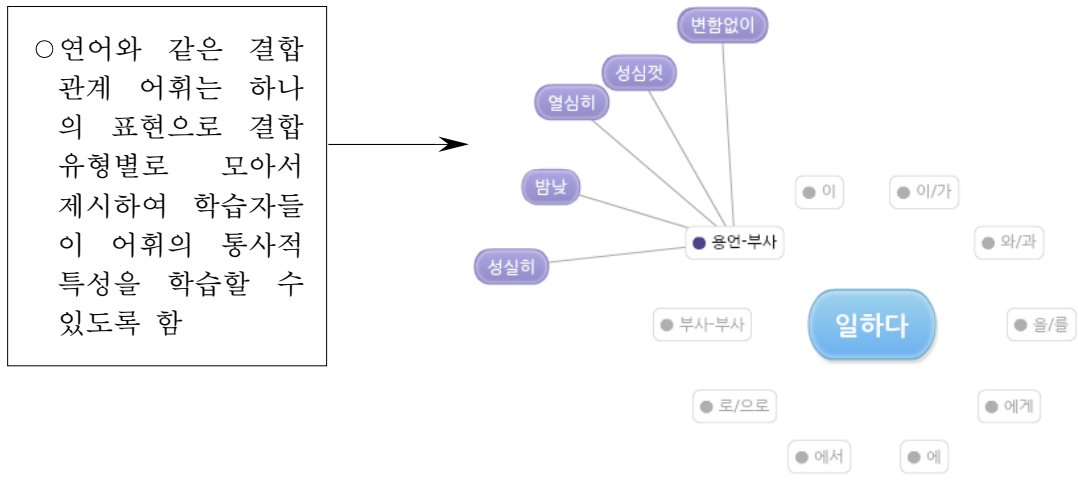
○ 연어와 같은 결합 관계 어휘는 하나의 표현으로 결합 유형별로 모아서 제시하여 학습자들이 어휘의 통사적 특성을 학습할 수 있도록 함

변함없이
성심껏
열심히
밤낮
성실히
용언-부사
이
이/가
와/과
부사-부사
일하다
을/를
로/으로
에게
에서
에